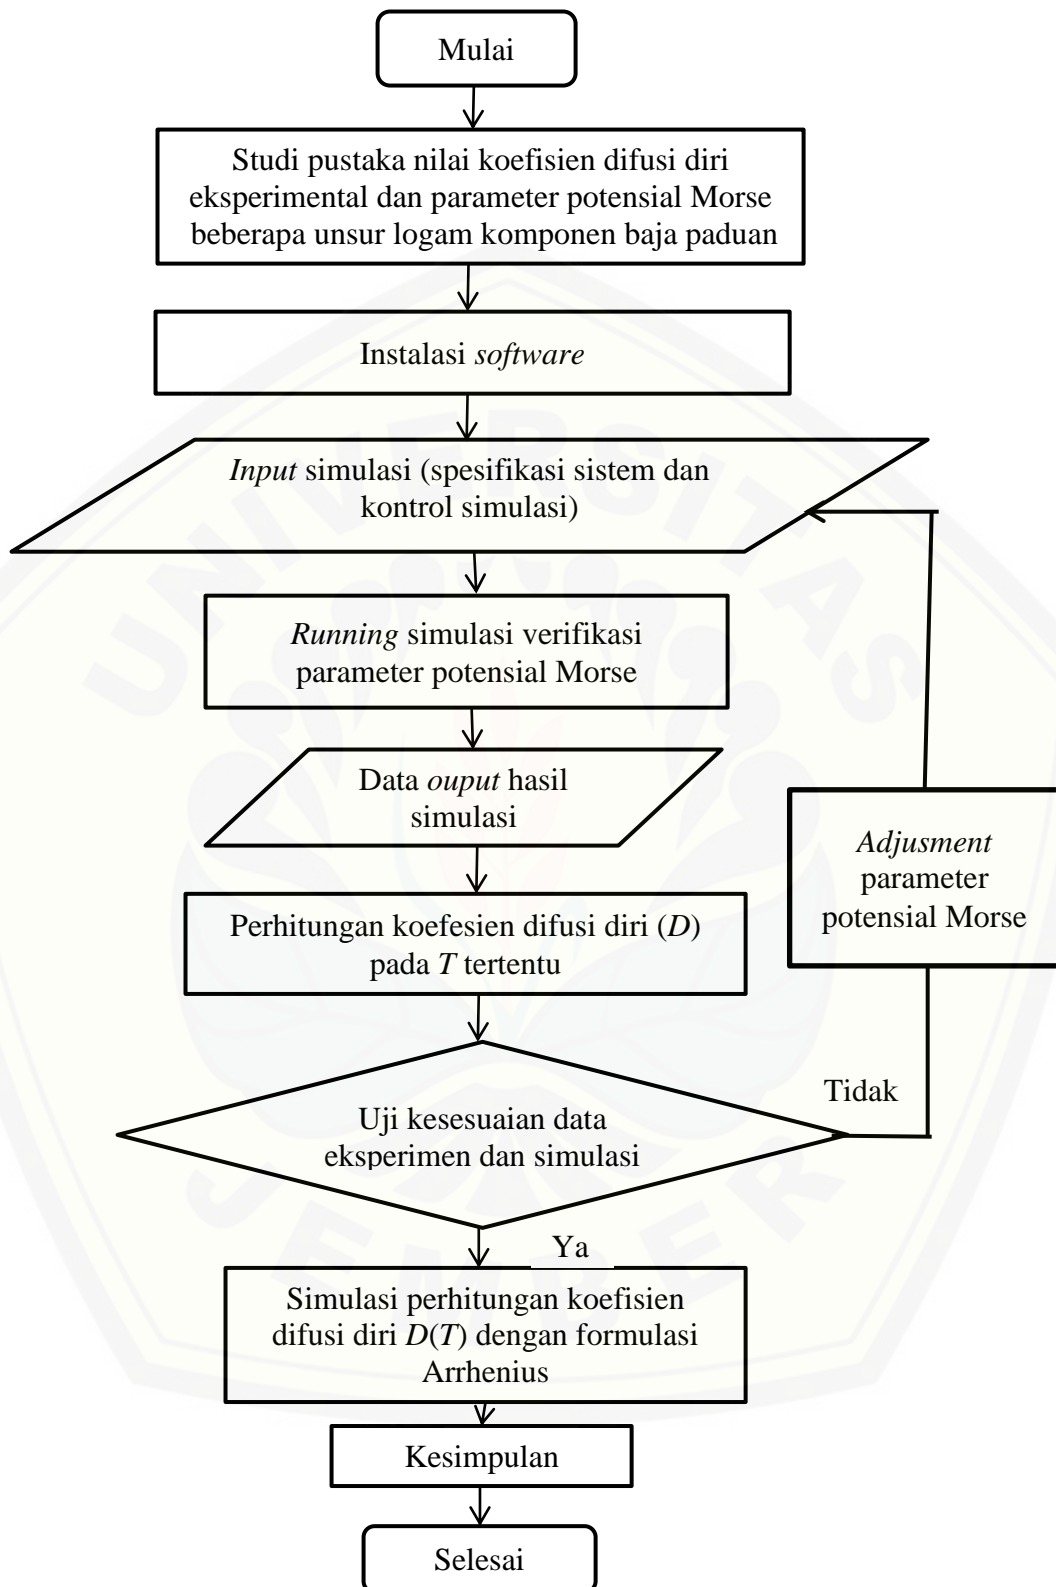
Mulai

Studi pustaka nilai koefisien difusi diri eksperimental dan parameter potensial Morse beberapa unsur logam komponen baja paduan

Instalasi software

Input simulasi (spesifikasi sistem dan kontrol simulasi)

Running simulasi verifikasi parameter potensial Morse

Data ouput hasil simulasi

Perhitungan koefesien difusi diri ($D$) pada $T$ tertentu

Adjusment parameter potensial Morse

Tidak

Uji kesesuaian data eksperimen dan simulasi

Ya

Simulasi perhitungan koefisien difusi diri $D(T)$ dengan formulasi Arrhenius

Kesimpulan

Selesai